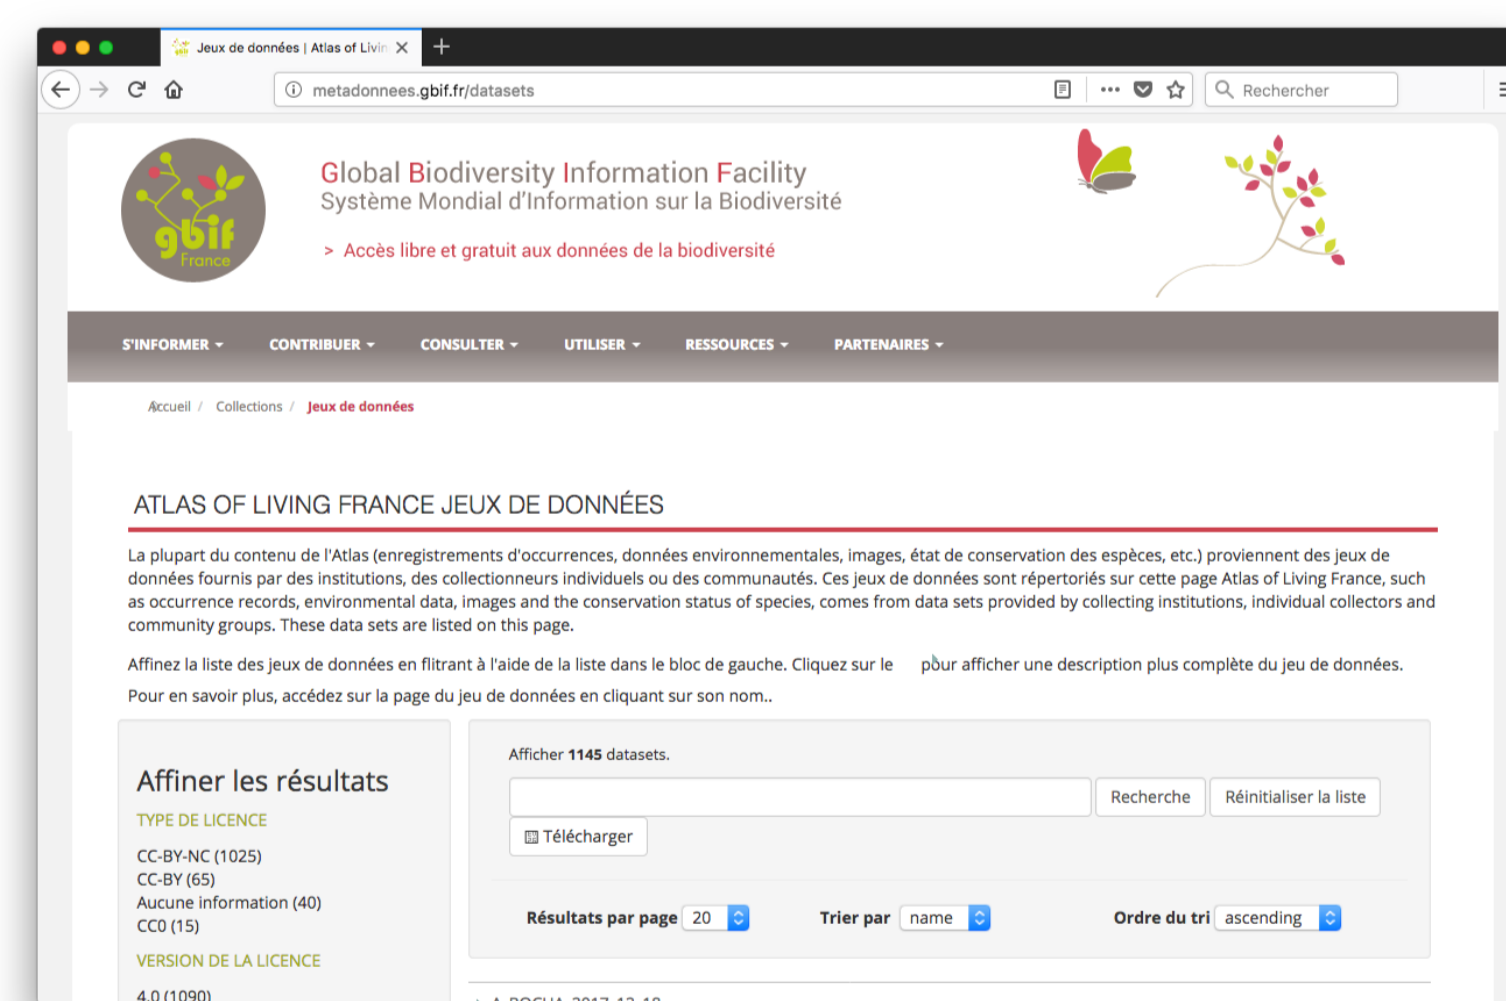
Jeux de données | Atlas of Livin

metadonnees.gbif.fr/datasets

Rechercher

gbif France

Global Biodiversity Information Facility
Système Mondial d'Information sur la Biodiversité

> Accès libre et gratuit aux données de la biodiversité

S'INFORMER CONTRIBUER CONSULTER UTILISER RESSOURCES PARTENAIRES

Accueil / Collections / Jeux de données

ATLAS OF LIVING FRANCE JEUX DE DONNÉES

La plupart du contenu de l'Atlas (enregistrements d'occurrences, données environnementales, images, état de conservation des espèces, etc.) provienent des jeux de données fournis par des institutions, des collectionneurs individuels ou des communautés. Ces jeux de données sont répertoriés sur cette page Atlas of Living France, such as occurrence records, environmental data, images and the conservation status of species, comes from data sets provided by collecting institutions, individual collectors and community groups. These data sets are listed on this page.

Affinez la liste des jeux de données en flitrant à l'aide de la liste dans le bloc de gauche. Cliquez sur le pour afficher une description plus complète du jeu de données.

Pour en savoir plus, accédez sur la page du jeu de données en cliquant sur son nom..

Affiner les résultats

TYPE DE LICENCE

CC-BY-NC (1025)
CC-BY (65)
Aucune information (40)
CC0 (15)

VERSION DE LA LICENCE

4.0 (1090)

Afficher 1145 datasets.

Recherche Réinitialiser la liste

Télécharger

Résultats par page 20 Trier par name Ordre du tri ascending

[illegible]